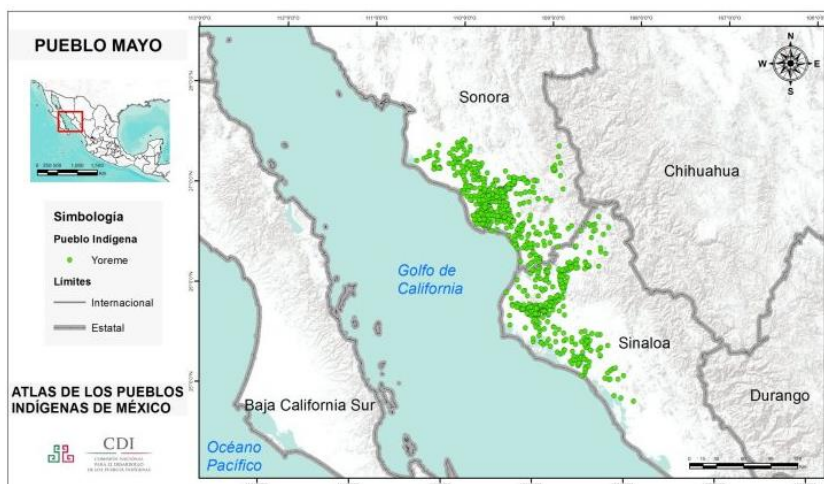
PUEBLO MAYO

Simbología
Pueblo Indígena
Yoreme
Límites
Internacional
Estatal

ATLAS DE LOS PUEBLOS INDÍGENAS DE MÉXICO

CDI
COMISIÓN NACIONAL PARA EL DESARROLLO DE LOS PUEBLOS INDÍGENAS

Sonora
Chihuahua
Golfo de California
Sinaloa
Baja California Sur
Durango
Océano Pacífico

N
W
E
S